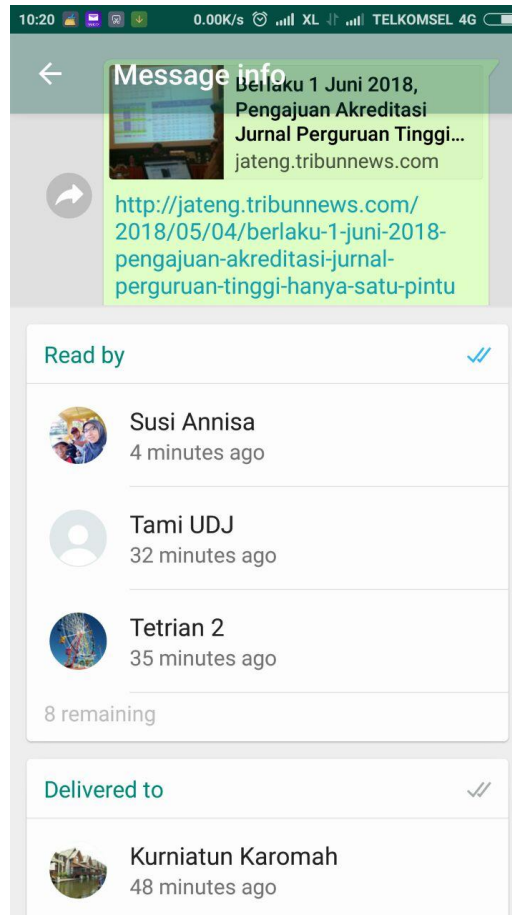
10:20 0.00K/s XL TELKOMSEL 4G

Message info

Berlaku 1 Juni 2018, Pengajuan Akreditasi Jurnal Perguruan Tinggi...
jateng.tribunnews.com

http://jateng.tribunnews.com/2018/05/04/berlaku-1-juni-2018-pengajuan-akreditasi-jurnal-perguruan-tinggi-hanya-satu-pintu

Read by

Susi Annisa
4 minutes ago

Tami UDJ
32 minutes ago

Tetrian 2
35 minutes ago

8 remaining

Delivered to

Kurniatun Karomah
48 minutes ago